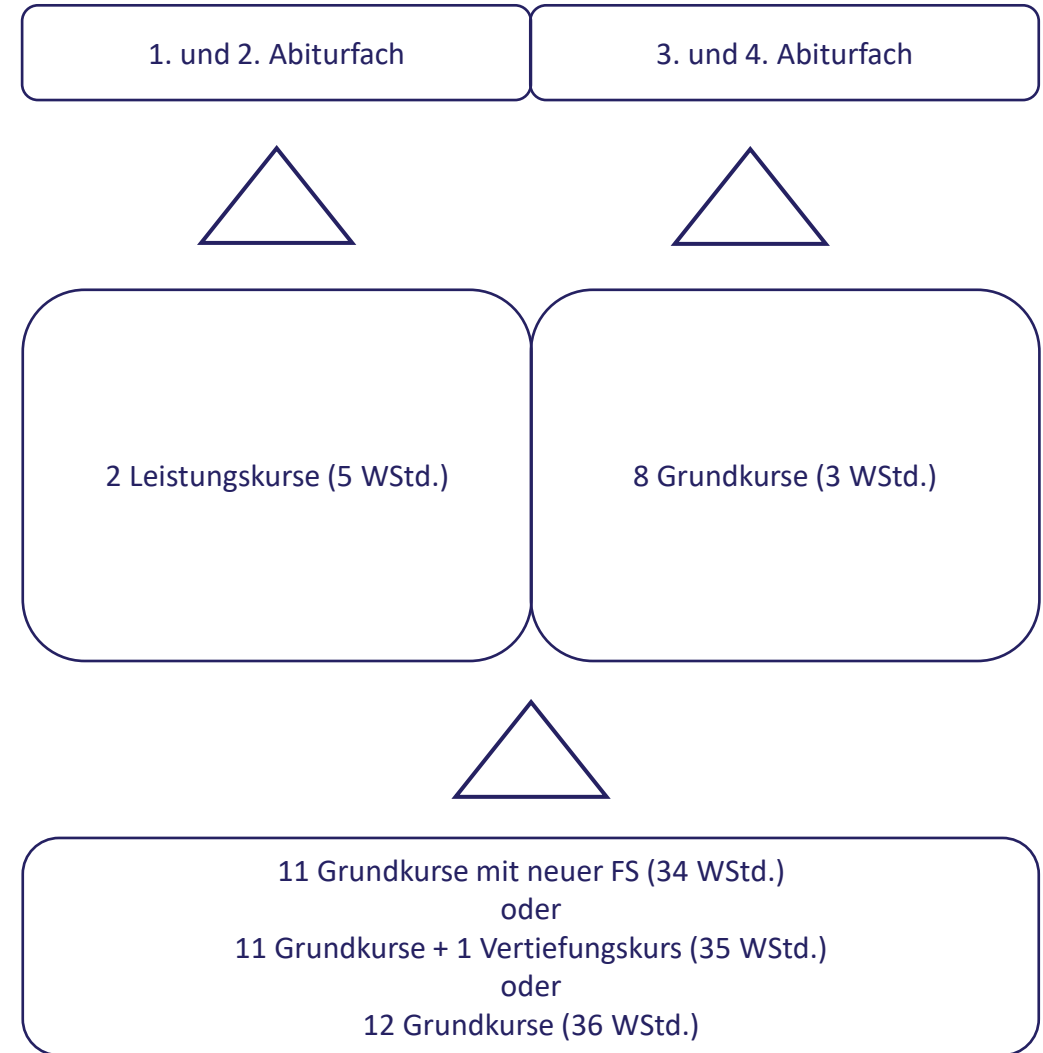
1. und 2. Abiturfach

3. und 4. Abiturfach

2 Leistungskurse (5 WStd.)

8 Grundkurse (3 WStd.)

11 Grundkurse mit neuer FS (34 WStd.)
oder
11 Grundkurse + 1 Vertiefungskurs (35 WStd.)
oder
12 Grundkurse (36 WStd.)